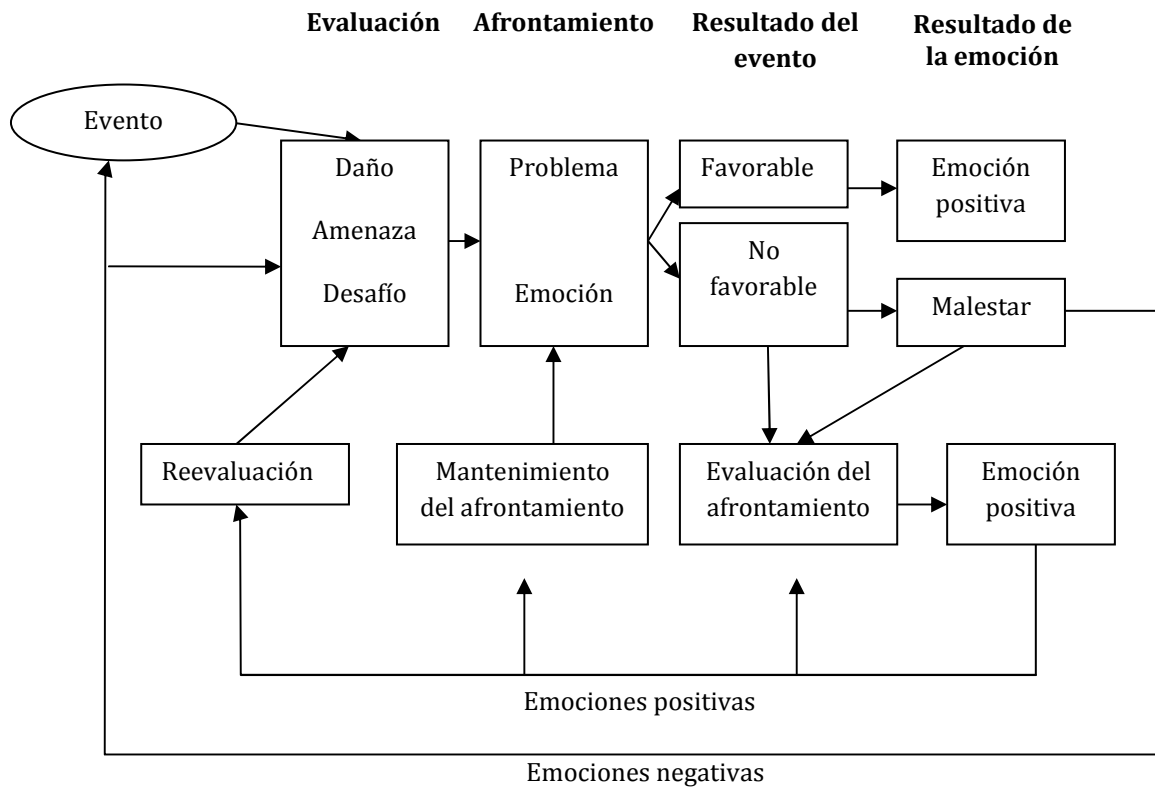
Evaluación Afrontamiento Resultado del evento Resultado de la emoción

Evento

Daño
Amenaza
Desafío

Problema
Emoción

Favorable

Emoción positiva

No favorable

Malestar

Reevaluación

Mantenimiento del afrontamiento

Evaluación del afrontamiento

Emoción positiva

Emociones positivas

Emociones negativas